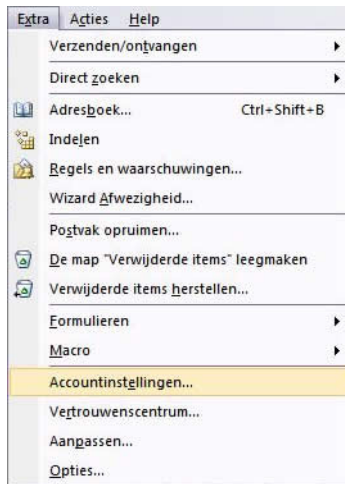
Extra Acties Help

Verzenden/ontvangen
Direct zoeken
Adresboek... Ctrl+Shift+B
Indelen
Regels en waarschuwingen...
Wizard Afwezigheid...
Postvak opruimen...
De map "Verwijderde items" leegmaken
Verwijderde items herstellen...
Formulieren
Macro
Accountinstellingen...
Vertrouwenscentrum...
Aanpassen...
Opties...